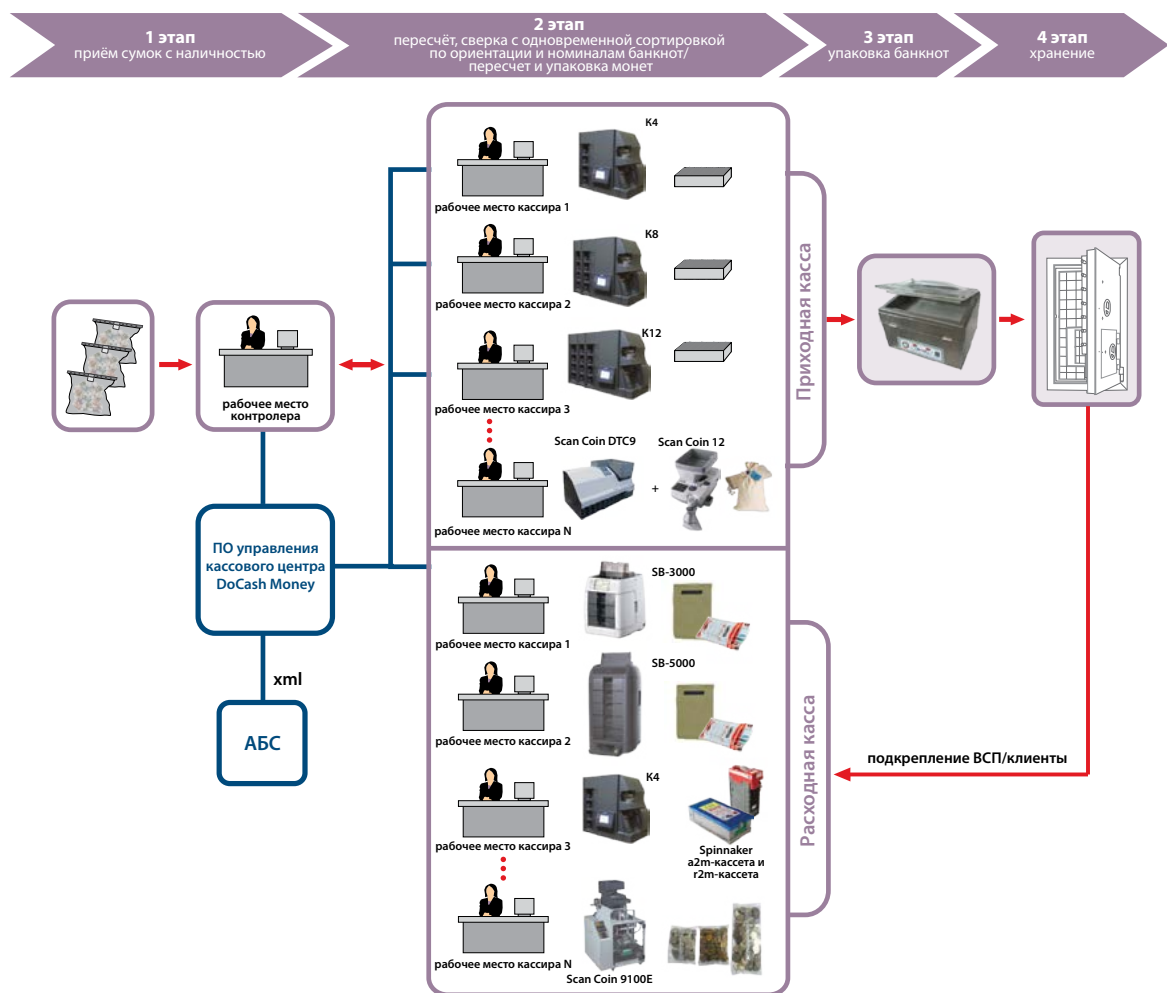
1 этап
приём сумок с наличностью

2 этап
пересчёт, сверка с одновременной сортировкой по ориентации и номиналам банкнот/ пересчет и упаковка монет

3 этап
упаковка банкнот

4 этап
хранение

рабочее место контролера

ПО управления кассового центра DoCash Money

xml

АБС

K4
рабочее место кассира 1

K8
рабочее место кассира 2

K12
рабочее место кассира 3

Scan Coin DTC9
Scan Coin 12
+
рабочее место кассира N

Приходная касса

SB-3000
рабочее место кассира 1

SB-5000
рабочее место кассира 2

K4
рабочее место кассира 3

Spinnaker a2m-кассета и r2m-кассета

рабочее место кассира N
Scan Coin 9100E

Расходная касса

подкрепление ВСП/клиенты